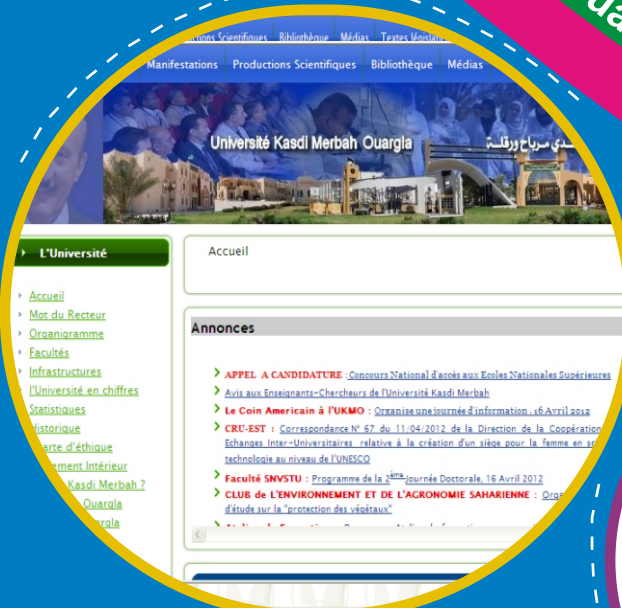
tions Scientifiques Bibliothèque Médias Textes législ

Manifestations Productions Scientifiques Bibliothèque Médias

Université Kasdi Merbah Ouargla

دي مرباح ورقلة

L'Université

Accueil
Mot du Recteur
Organigramme
Facultés
Infrastructures
l'Université en chiffres
Statistiques
istorique
arte d'éthique
ement Intérieur
Kasdi Merbah ?
Ouargla
rgla

Accueil

Annonces

APPEL A CANDIDATURE : Concours National d'accès aux Ecoles Nationales Supérieures

Avis aux Enseignants-Chercheurs de l'Université Kasdi Merbah

Le Coin Americain à l'UKMO : Organise une journée d'information , 16 Avril 2012

CRU-EST : Correspondance N° 67 du 11/04/2012 de la Direction de la Coopération Echanges Inter-Universitaires relative à la création d'un siège pour la femme en sc technologie au niveau de l'UNESCO

Faculté SNVSTU : Programme de la 2$^{ème}$ Journée Doctorale, 16 Avril 2012

CLUB de L'ENVIRONNEMENT ET DE L'AGRONOMIE SAHARIENNE : Orga d'étude sur la "protection des végétaux"

da